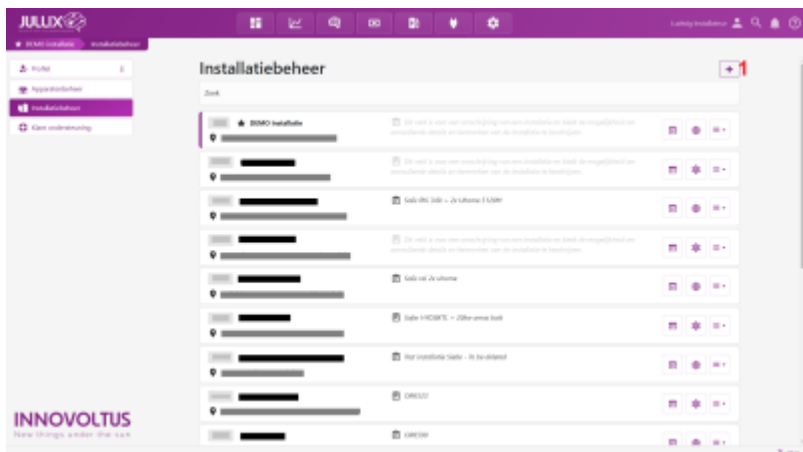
JULLIX

Ludwig Installateur

DEMO installatie | Installatiebeheer

Profiel

Apparatenbeheer

Installatiebeheer

Klant ondersteuning

Installatiebeheer

+ 1

Zoek

DEMO Installatie

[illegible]

Solis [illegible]

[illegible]

Solis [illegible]

Solis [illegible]

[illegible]

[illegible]

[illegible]

INNOVOLTUS
New things under the sun